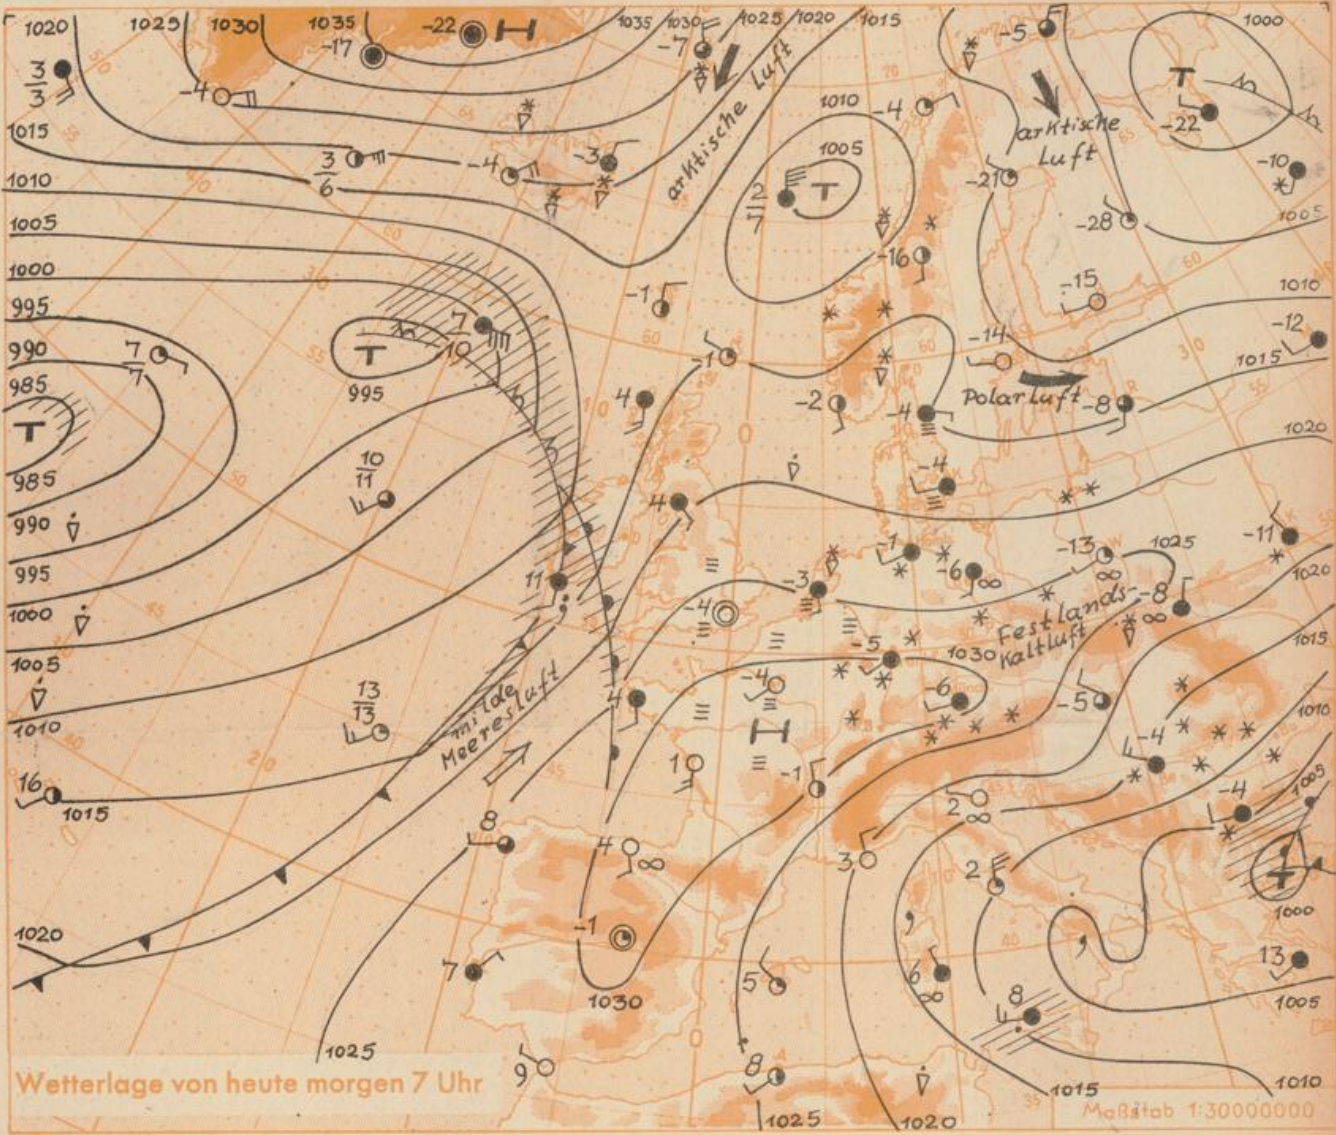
1020
1025
1030
1035
-22
H
-17
1035
1030
1025
1020
1015
-5
1000
$\frac{3}{3}$
-4
-7
arktische Luft
T
1015
1010
-4
arktische Luft
-22
1010
$\frac{3}{6}$
-4
-3
1005
-21
-10
1005
$\frac{2}{7}$
T
-28
1005
1000
-16
-15
1010
995
7
990
7
T
10
-1
-14
-12
$\frac{7}{7}$
995
-1
1015
985
Polarluft
-8
T
4
-2
-4
1020
985
$\frac{10}{11}$
-4
990
4
-13
1025
-11
-1
-6
1020
995
11
-3
-8
-4
Festlands-Kaltluft
1015
1000
-5
1030
1005
-6
-5
1010
milde Meeresluft
$\frac{13}{13}$
4
-4
-4
1010
H
16
1015
1
-1
-4
1005
8
2
4
3
2
1020
-1
1000
7
1030
5
6
8
13
1005
1025
9
8
1015
1010
Wetterlage von heute morgen 7 Uhr
1025
1020
Maßstab 1:30000000